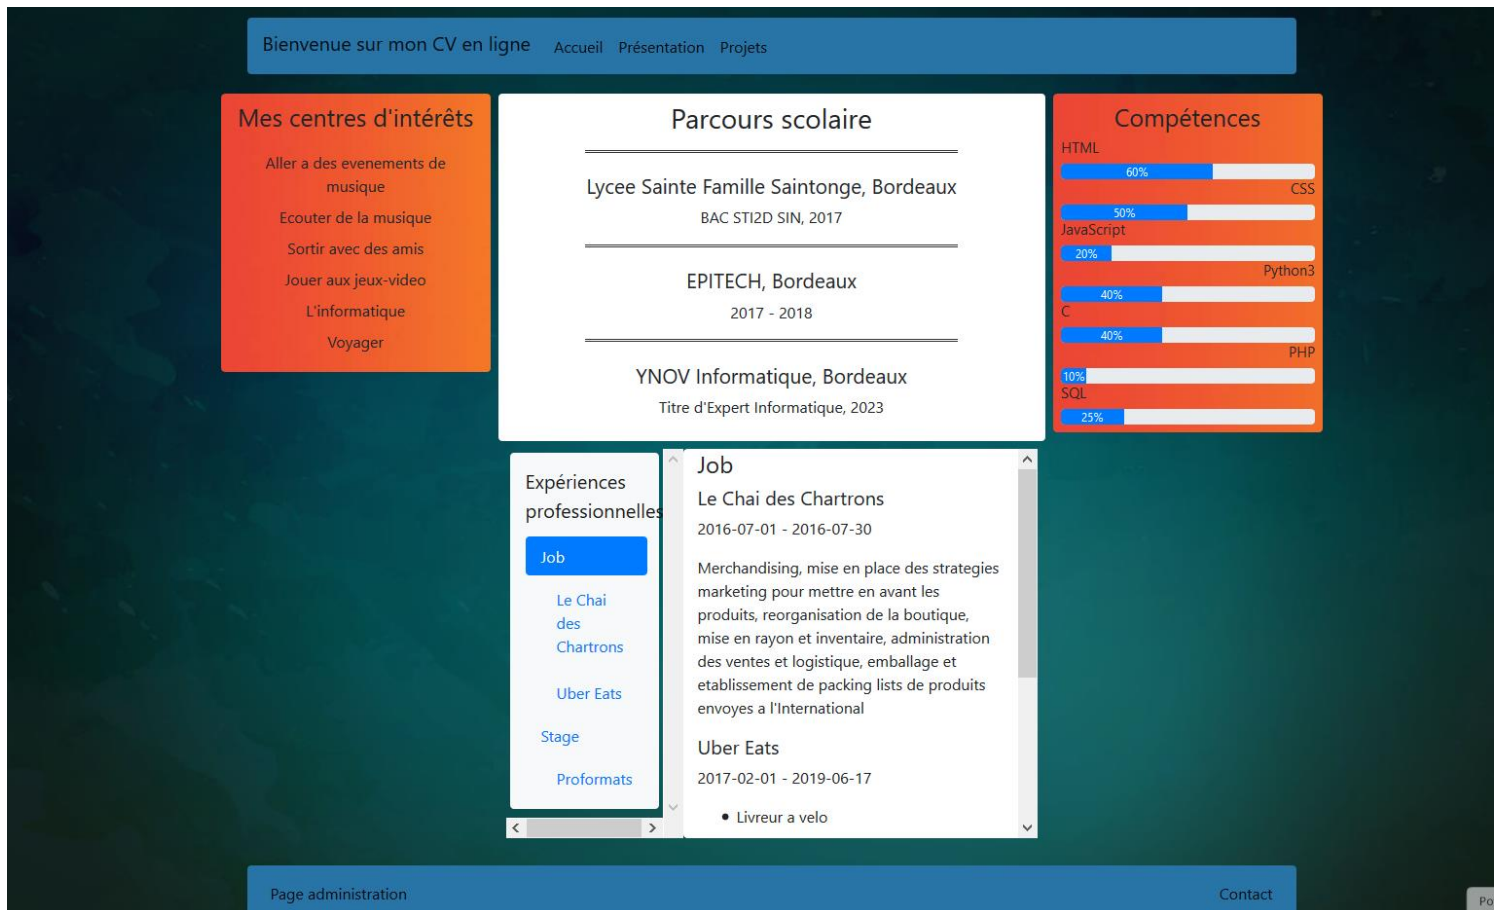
Bienvenue sur mon CV en ligne Accueil Présentation Projets

Mes centres d'intérêts

Aller a des evenements de musique

Ecouter de la musique

Sortir avec des amis

Jouer aux jeux-video

L'informatique

Voyager

Parcours scolaire

Lycee Sainte Famille Saintonge, Bordeaux

BAC STI2D SIN, 2017

EPITECH, Bordeaux

2017 - 2018

YNOV Informatique, Bordeaux

Titre d'Expert Informatique, 2023

Compétences

HTML

60%

CSS

50%

JavaScript

20%

Python3

40%

C

40%

PHP

10%

SQL

25%

Expériences professionnelles

Job

Le Chai des Chartrons

Uber Eats

Stage

Proformats

Job

Le Chai des Chartrons

2016-07-01 - 2016-07-30

Merchandising, mise en place des strategies marketing pour mettre en avant les produits, reorganisation de la boutique, mise en rayon et inventaire, administration des ventes et logistique, emballage et etablissement de packing lists de produits envoyes a l'International

Uber Eats

2017-02-01 - 2019-06-17

• Livreur a velo

Page administration

Contact

Po